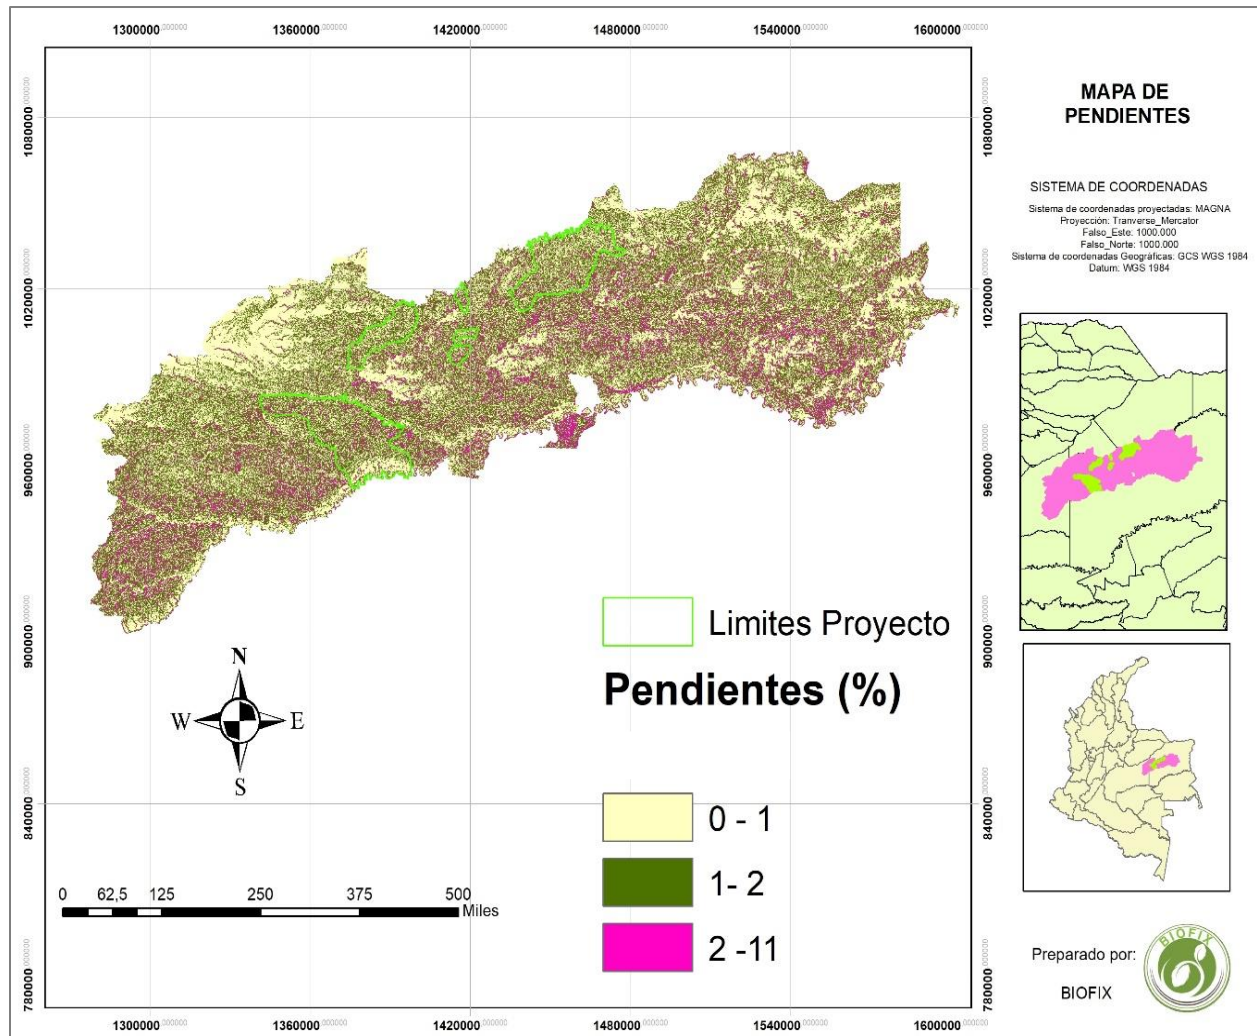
1300000.000000 1360000.000000 1420000.000000 1480000.000000 1540000.000000 1600000.000000

1080000.000000
1020000.000000
960000.000000
900000.000000
840000.000000
780000.000000

1080000.000000
1020000.000000
960000.000000
900000.000000
840000.000000
780000.000000

MAPA DE PENDIENTES

SISTEMA DE COORDENADAS

Sistema de coordenadas proyectadas: MAGNA
Proyección: Tranverse_Mercator
Falso_Este: 1000.000
Falso_Norte: 1000.000
Sistema de coordenadas Geográficas: GCS WGS 1984
Datum: WGS 1984

Limites Proyecto

Pendientes (%)

N
W E
S

0 - 1
1- 2
2 -11

0 62,5 125 250 375 500
Miles

Preparado por:
BIOFIX
BIOFIX

1300000.000000 1360000.000000 1420000.000000 1480000.000000 1540000.000000 1600000.000000